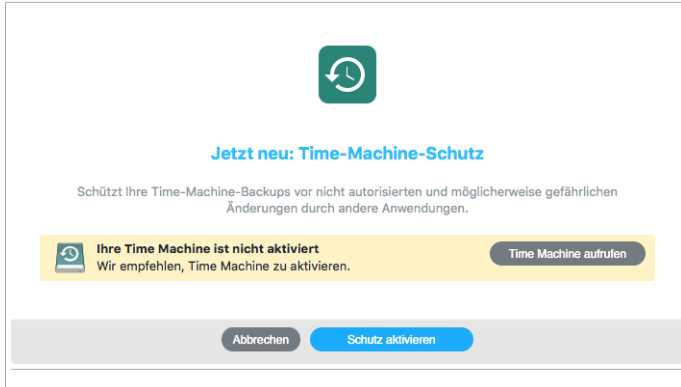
Jetzt neu: Time-Machine-Schutz

Schützt Ihre Time-Machine-Backups vor nicht autorisierten und möglicherweise gefährlichen Änderungen durch andere Anwendungen.

Ihre Time Machine ist nicht aktiviert
Wir empfehlen, Time Machine zu aktivieren.

Time Machine aufrufen

Abbrechen

Schutz aktivieren